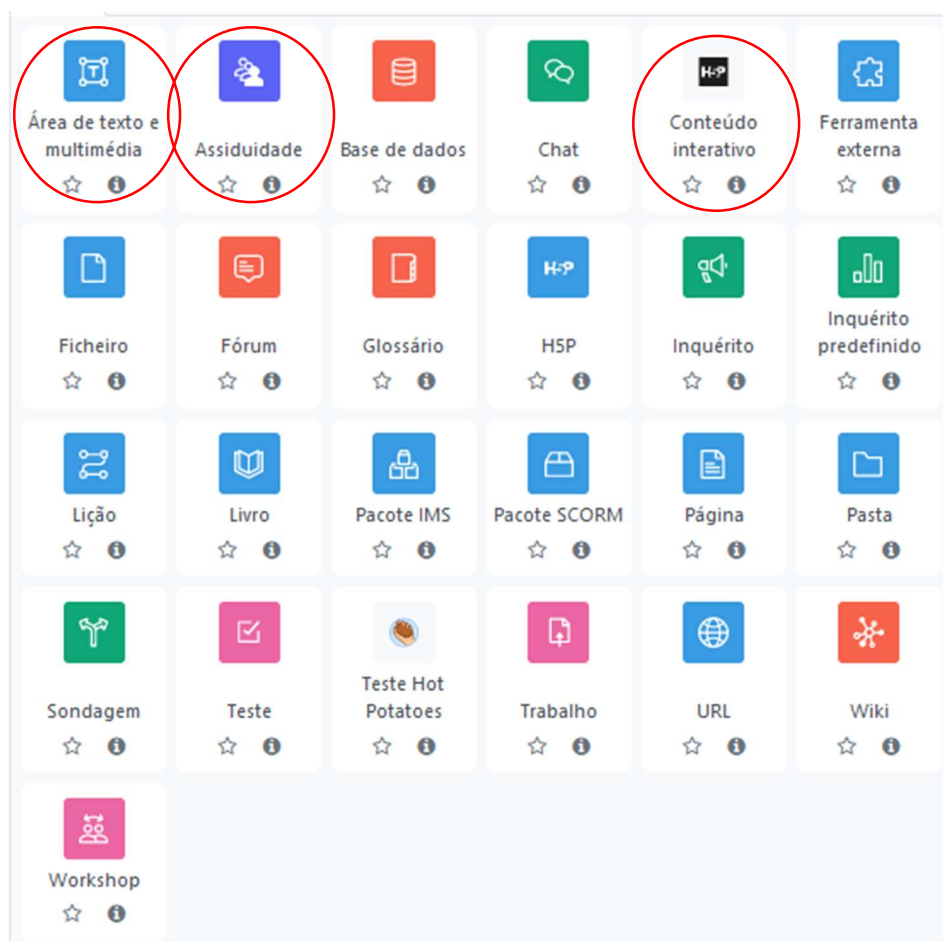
Área de texto e multimédia

Assiduidade

Base de dados

Chat

H-P

Conteúdo interativo

Ferramenta externa

Ficheiro

Fórum

Glossário

H5P

H-P

Inquérito

Inquérito predefinido

Lição

Livro

Pacote IMS

Pacote SCORM

Página

Pasta

Sondagem

Teste

Teste Hot Potatoes

Trabalho

URL

Wiki

Workshop